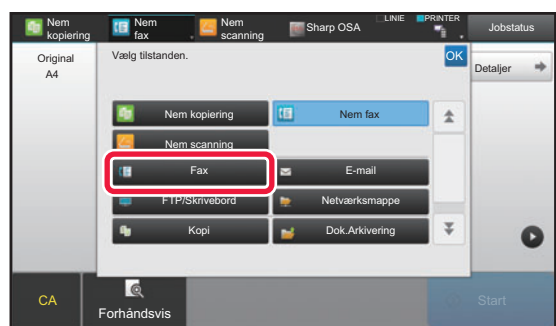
Nem kopiering

Nem fax

Nem scanning

Sharp OSA

LINIE

PRINTER

Jobstatus

Original

A4

Vælg tilstanden.

OK

Detaljer

Nem kopiering

Nem fax

Nem scanning

Fax

E-mail

FTP/Skrivebord

Netværksmappe

Kopi

Dok.Arkivering

CA

Forhåndsvis

Start